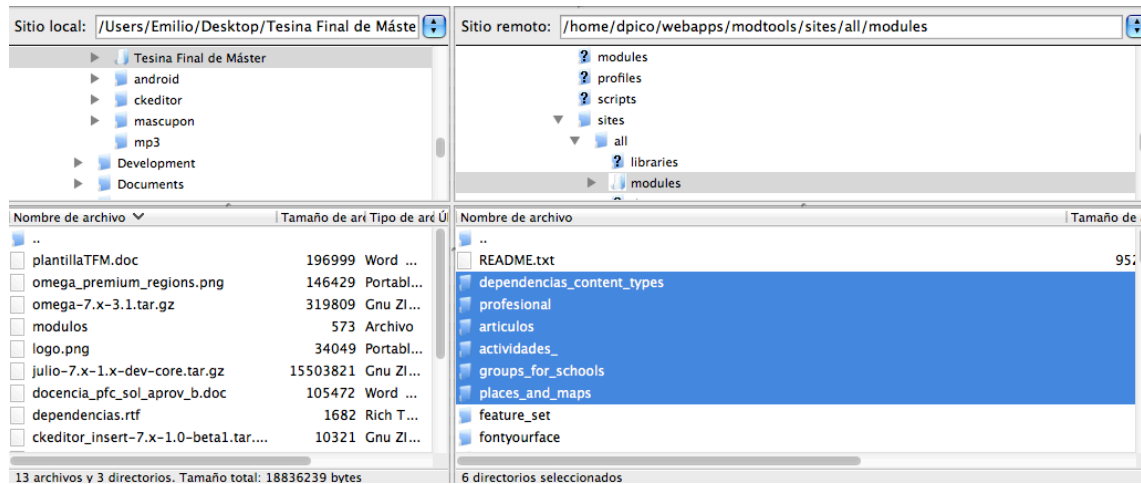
Sitio local: /Users/Emilio/Desktop/Tesina Final de Máste

Tesina Final de Máster
android
ckeditor
mascupon
mp3
Development
Documents

| Nombre de archivo | Tamaño de ar | Tipo de ar |
|---|---|---|
| .. | | |
| plantillaTFM.doc | 196999 | Word ... |
| omega_premium_regions.png | 146429 | Portabl... |
| omega-7.x-3.1.tar.gz | 319809 | Gnu ZI... |
| modulos | 573 | Archivo |
| logo.png | 34049 | Portabl... |
| julio-7.x-1.x-dev-core.tar.gz | 15503821 | Gnu ZI... |
| docencia_pfc_sol_aprov_b.doc | 105472 | Word ... |
| dependencias.rtf | 1682 | Rich T... |
| ckeditor_insert-7.x-1.0-beta1.tar.... | 10321 | Gnu ZI... |

13 archivos y 3 directorios. Tamaño total: 18836239 bytes

Sitio remoto: /home/dpico/webapps/modtools/sites/all/modules

modules
profiles
scripts
sites
all
libraries
modules

| Nombre de archivo | Tamaño de |
|---|---|
| .. | |
| README.txt | 95 |
| dependencias_content_types | |
| profesional | |
| articulos | |
| actividades_ | |
| groups_for_schools | |
| places_and_maps | |
| feature_set | |
| fontyourface | |

6 directorios seleccionados